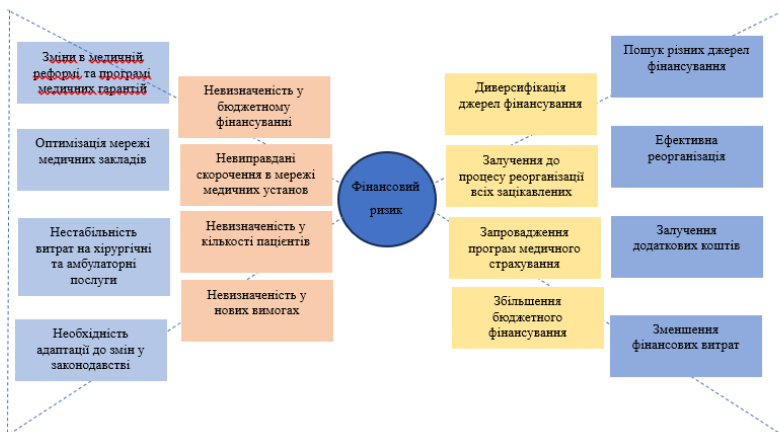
Зміни в медичній реформі та програмі медичних гарантій

Оптимізація мережі медичних закладів

Нестабільність витрат на хірургічні та амбулаторні послуги

Необхідність адаптації до змін у законодавстві

Невизначеність у бюджетному фінансуванні

Невиправдані скорочення в мережі медичних установ

Невизначеність у кількості пацієнтів

Невизначеність у нових вимогах

Фінансовий ризик

Диверсифікація джерел фінансування

Залучення до процесу реорганізації всіх зацікавлених

Запровадження програм медичного страхування

Збільшення бюджетного фінансування

Пошук різних джерел фінансування

Ефективна реорганізація

Залучення додаткових коштів

Зменшення фінансових витрат